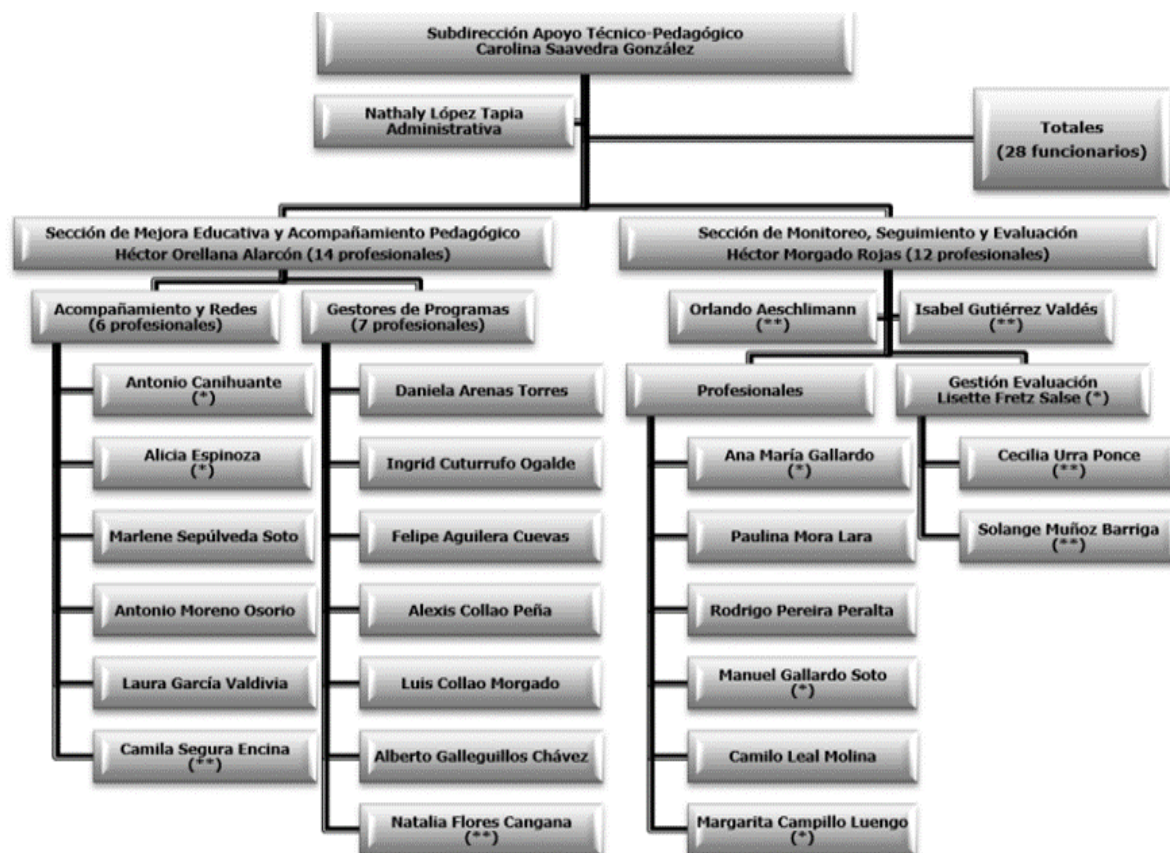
Subdirección Apoyo Técnico-Pedagógico
Carolina Saavedra González

Nathaly López Tapia
Administrativa

Totales
(28 funcionarios)

Sección de Mejora Educativa y Acompañamiento Pedagógico
Héctor Orellana Alarcón (14 profesionales)

Acompañamiento y Redes
(6 profesionales)

Antonio Canihuante
(*)

Alicia Espinoza
(*)

Marlene Sepúlveda Soto

Antonio Moreno Osorio

Laura García Valdivia

Camila Segura Encina
(**)

Gestores de Programas
(7 profesionales)

Daniela Arenas Torres

Ingrid Cuturrufo Ogalde

Felipe Aguilera Cuevas

Alexis Collao Peña

Luis Collao Morgado

Alberto Galleguillos Chávez

Natalia Flores Cangana
(**)

Sección de Monitoreo, Seguimiento y Evaluación
Héctor Morgado Rojas (12 profesionales)

Orlando Aeschlimann
(**)

Isabel Gutiérrez Valdés
(**)

Profesionales

Ana María Gallardo
(*)

Paulina Mora Lara

Rodrigo Pereira Peralta

Manuel Gallardo Soto
(*)

Camilo Leal Molina

Margarita Campillo Luengo
(*)

Gestión Evaluación
Lisette Fretz Salse (*)

Cecilia Urra Ponce
(**)

Solange Muñoz Barriga
(**)